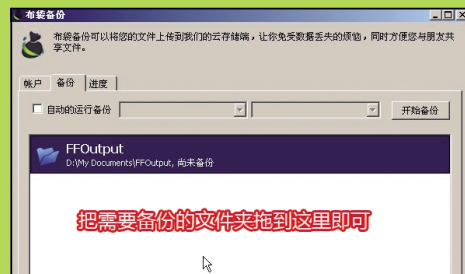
布袋备份

布袋备份可以将您的文件上传到我们的云存储端，让你免受数据丢失的烦恼，同时方便您与朋友共享文件。

帐户 备份 进度

自动的运行备份

开始备份

FFOutput
D:\My Documents\FFOutput, 尚未备份

把需要备份的文件夹拖到这里即可